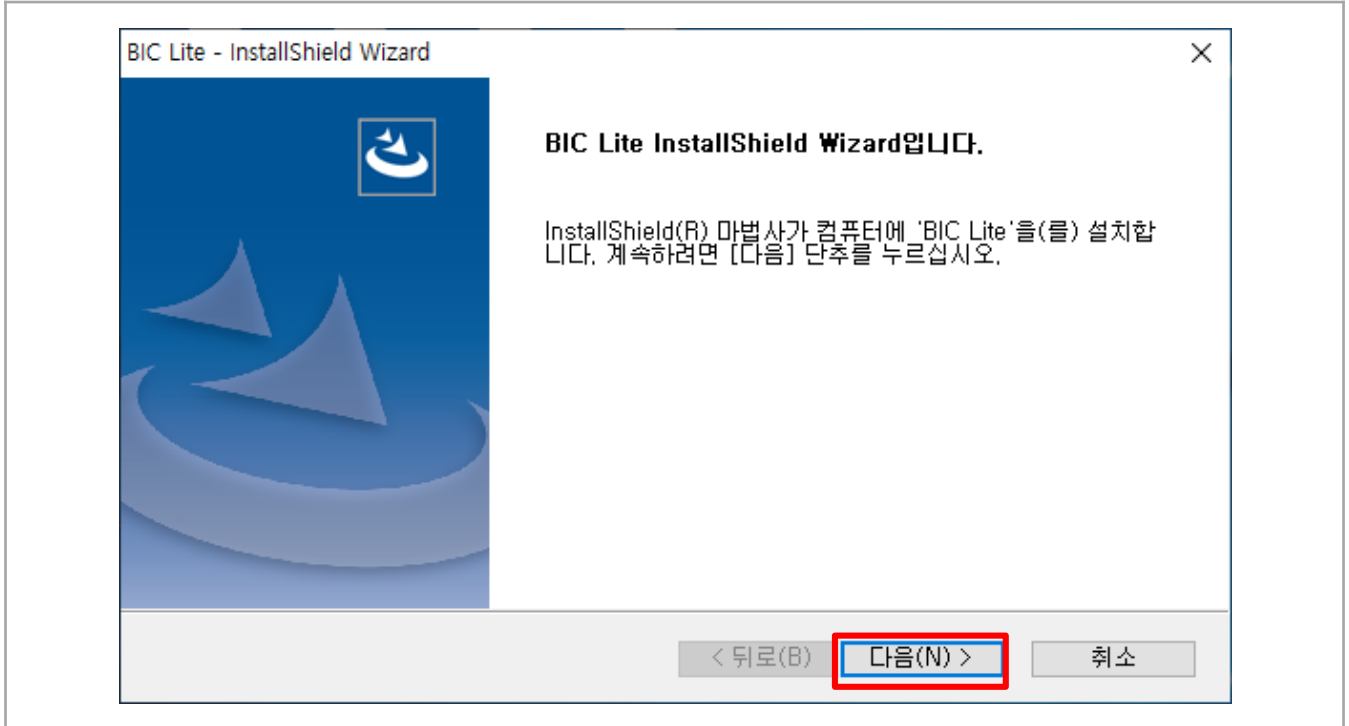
BIC Lite - InstallShield Wizard

X

BIC Lite InstallShield Wizard입니다.

InstallShield(R) 마법사가 컴퓨터에 'BIC Lite'을(를) 설치합니다. 계속하려면 [다음] 단추를 누르십시오.

< 뒤로(B)

다음(N) >

취소